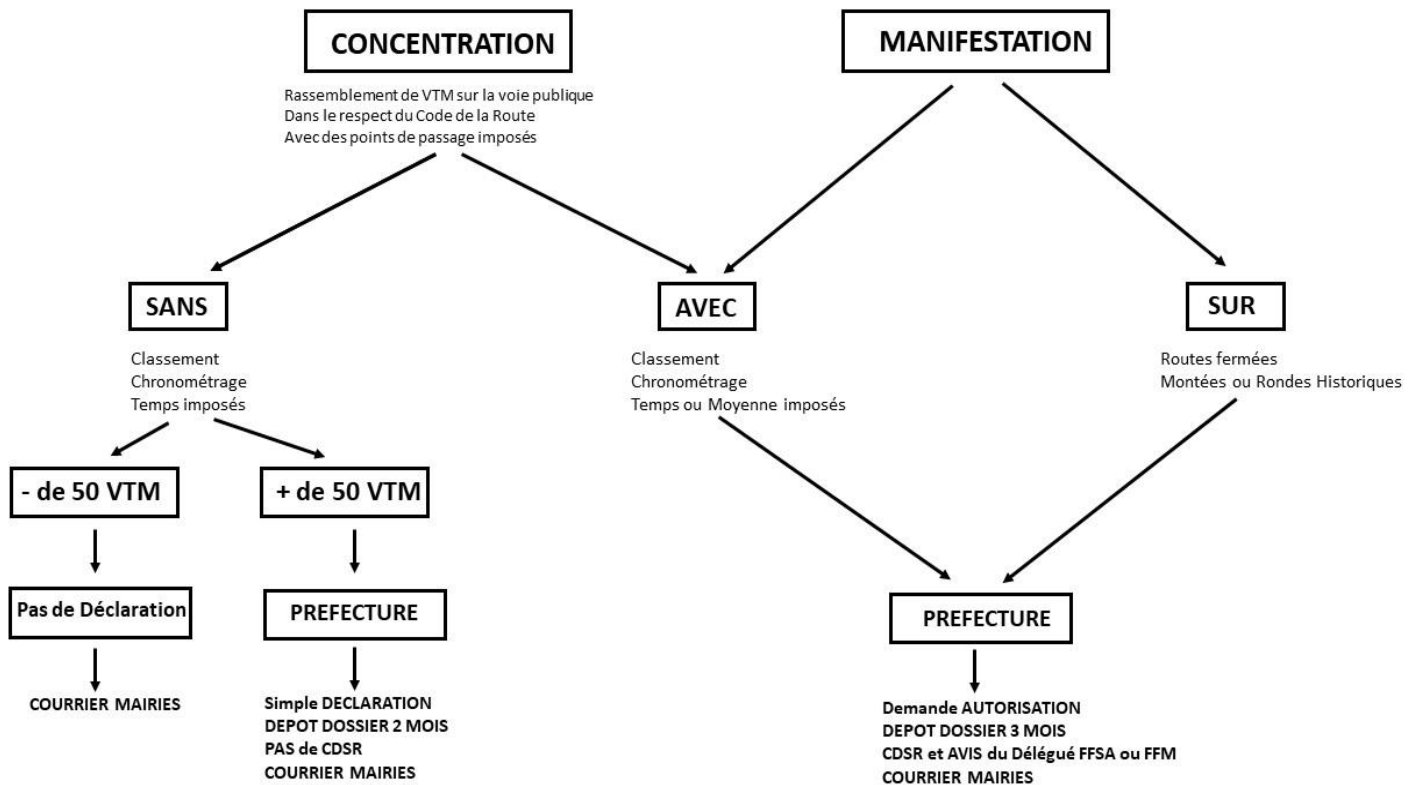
CONCENTRATION

Rassemblement de VTM sur la voie publique
Dans le respect du Code de la Route
Avec des points de passage imposés

MANIFESTATION

SANS

Classement
Chronométrage
Temps imposés

AVEC

Classement
Chronométrage
Temps ou Moyenne imposés

SUR

Routes fermées
Montées ou Rondes Historiques

- de 50 VTM

Pas de Déclaration

COURRIER MAIRIES

+ de 50 VTM

PREFECTURE

Simple DECLARATION
DEPOT DOSSIER 2 MOIS
PAS de CDSR
COURRIER MAIRIES

PREFECTURE

Demande AUTORISATION
DEPOT DOSSIER 3 MOIS
CDSR et AVIS du Délégué FFSA ou FFM
COURRIER MAIRIES